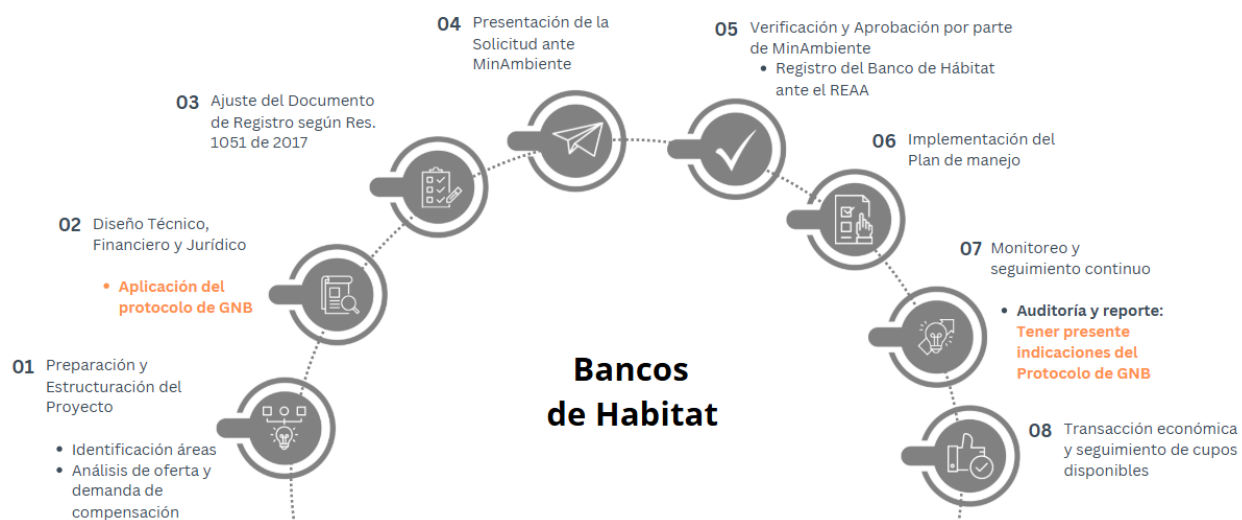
04 Presentación de la Solicitud ante MinAmbiente

05 Verificación y Aprobación por parte de MinAmbiente
• Registro del Banco de Hábitat ante el REAA

03 Ajuste del Documento de Registro según Res. 1051 de 2017

06 Implementación del Plan de manejo

02 Diseño Técnico, Financiero y Jurídico
• Aplicación del protocolo de GNB

07 Monitoreo y seguimiento continuo
• Auditoría y reporte: Tener presente indicaciones del Protocolo de GNB

01 Preparación y Estructuración del Proyecto
• Identificación áreas
• Análisis de oferta y demanda de compensación

Bancos de Habitat

08 Transacción económica y seguimiento de cupos disponibles